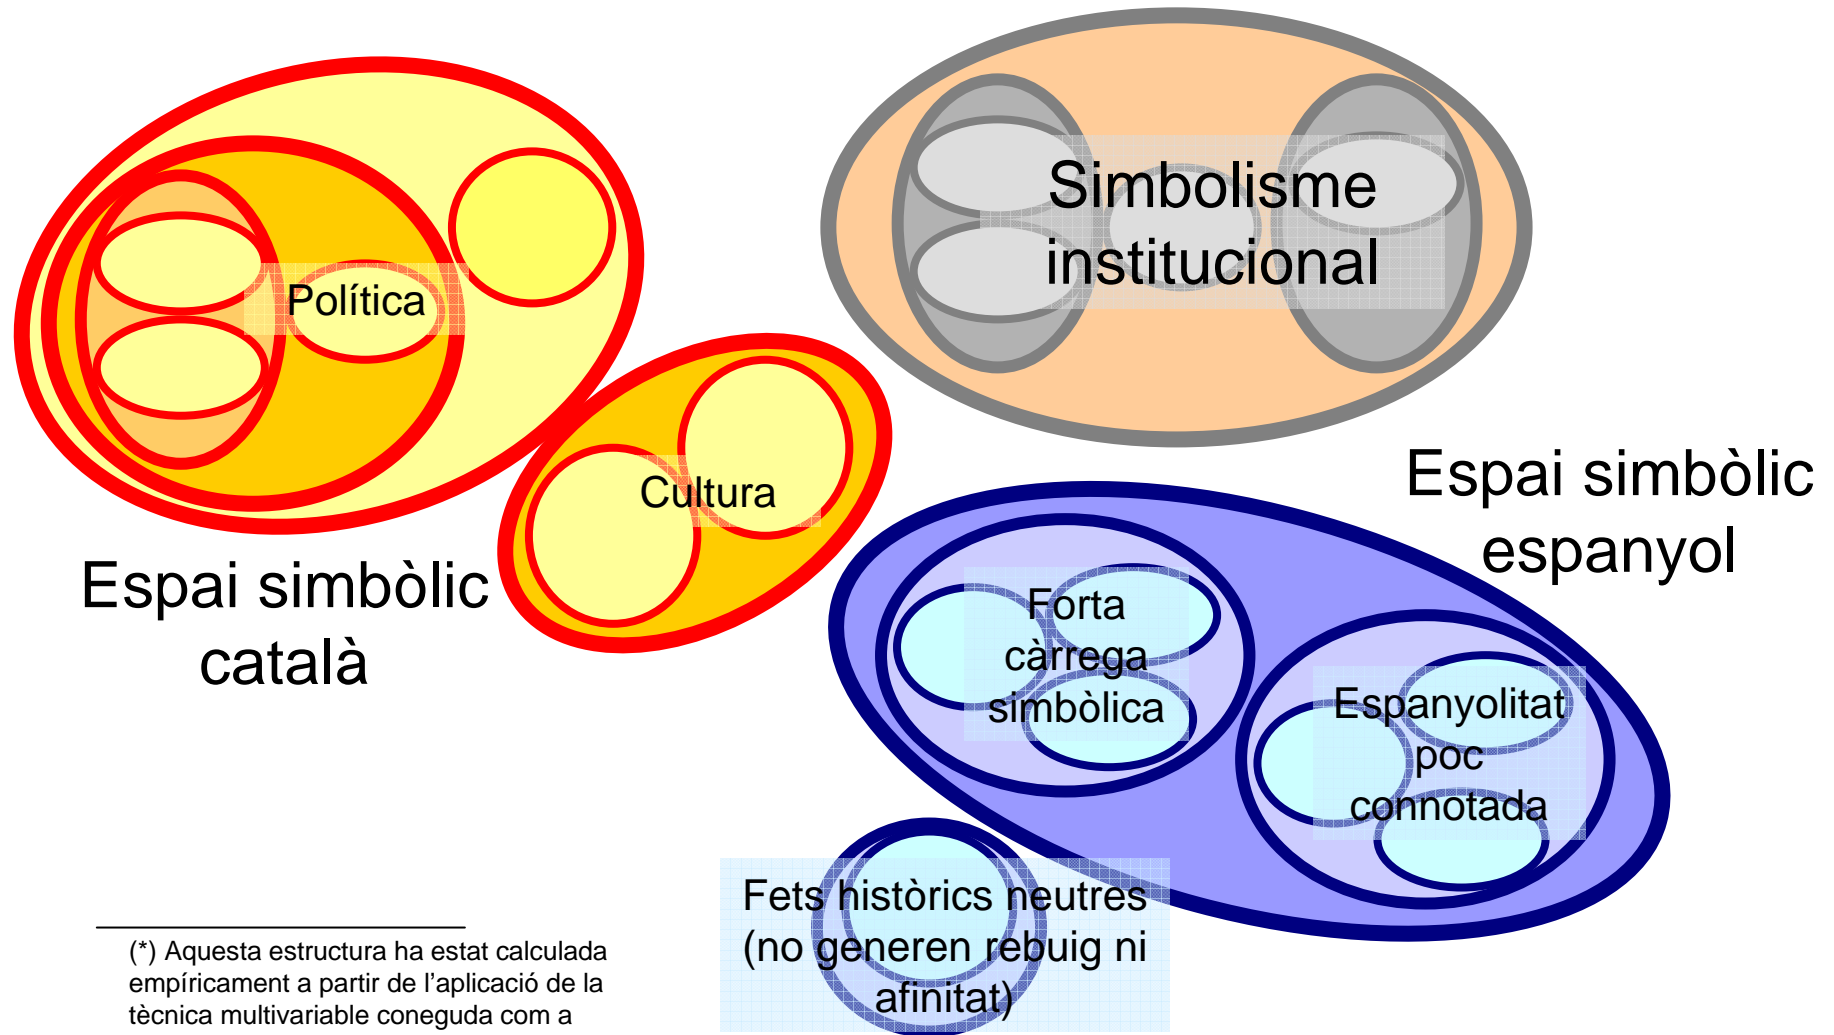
Simbolisme institucional

Política

Cultura

Espai simbòlic català

Espai simbòlic espanyol

Forta càrrega simbòlica

Espanyolitat poc connotada

Fets històrics neutres (no generen rebuig ni afinitat)

(*) Aquesta estructura ha estat calculada empíricament a partir de l'aplicació de la tècnica multivariable coneguda com a